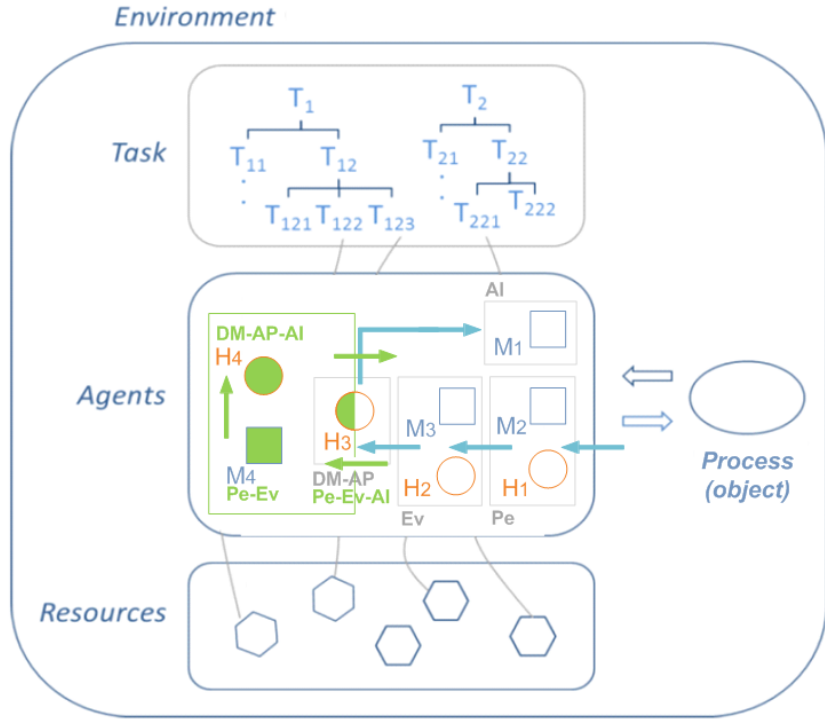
Environment

Task

$T_1$
$T_{11}$ $T_{12}$
$T_{121}$ $T_{122}$ $T_{123}$
$T_2$
$T_{21}$ $T_{22}$
$T_{221}$ $T_{222}$

Agents

AI
DM-AP-AI
H4
M1
H3
M3
M2
M4
DM-AP
Pe-Ev
Pe-Ev-AI
H2
H1
Ev
Pe

Process
(object)

Resources